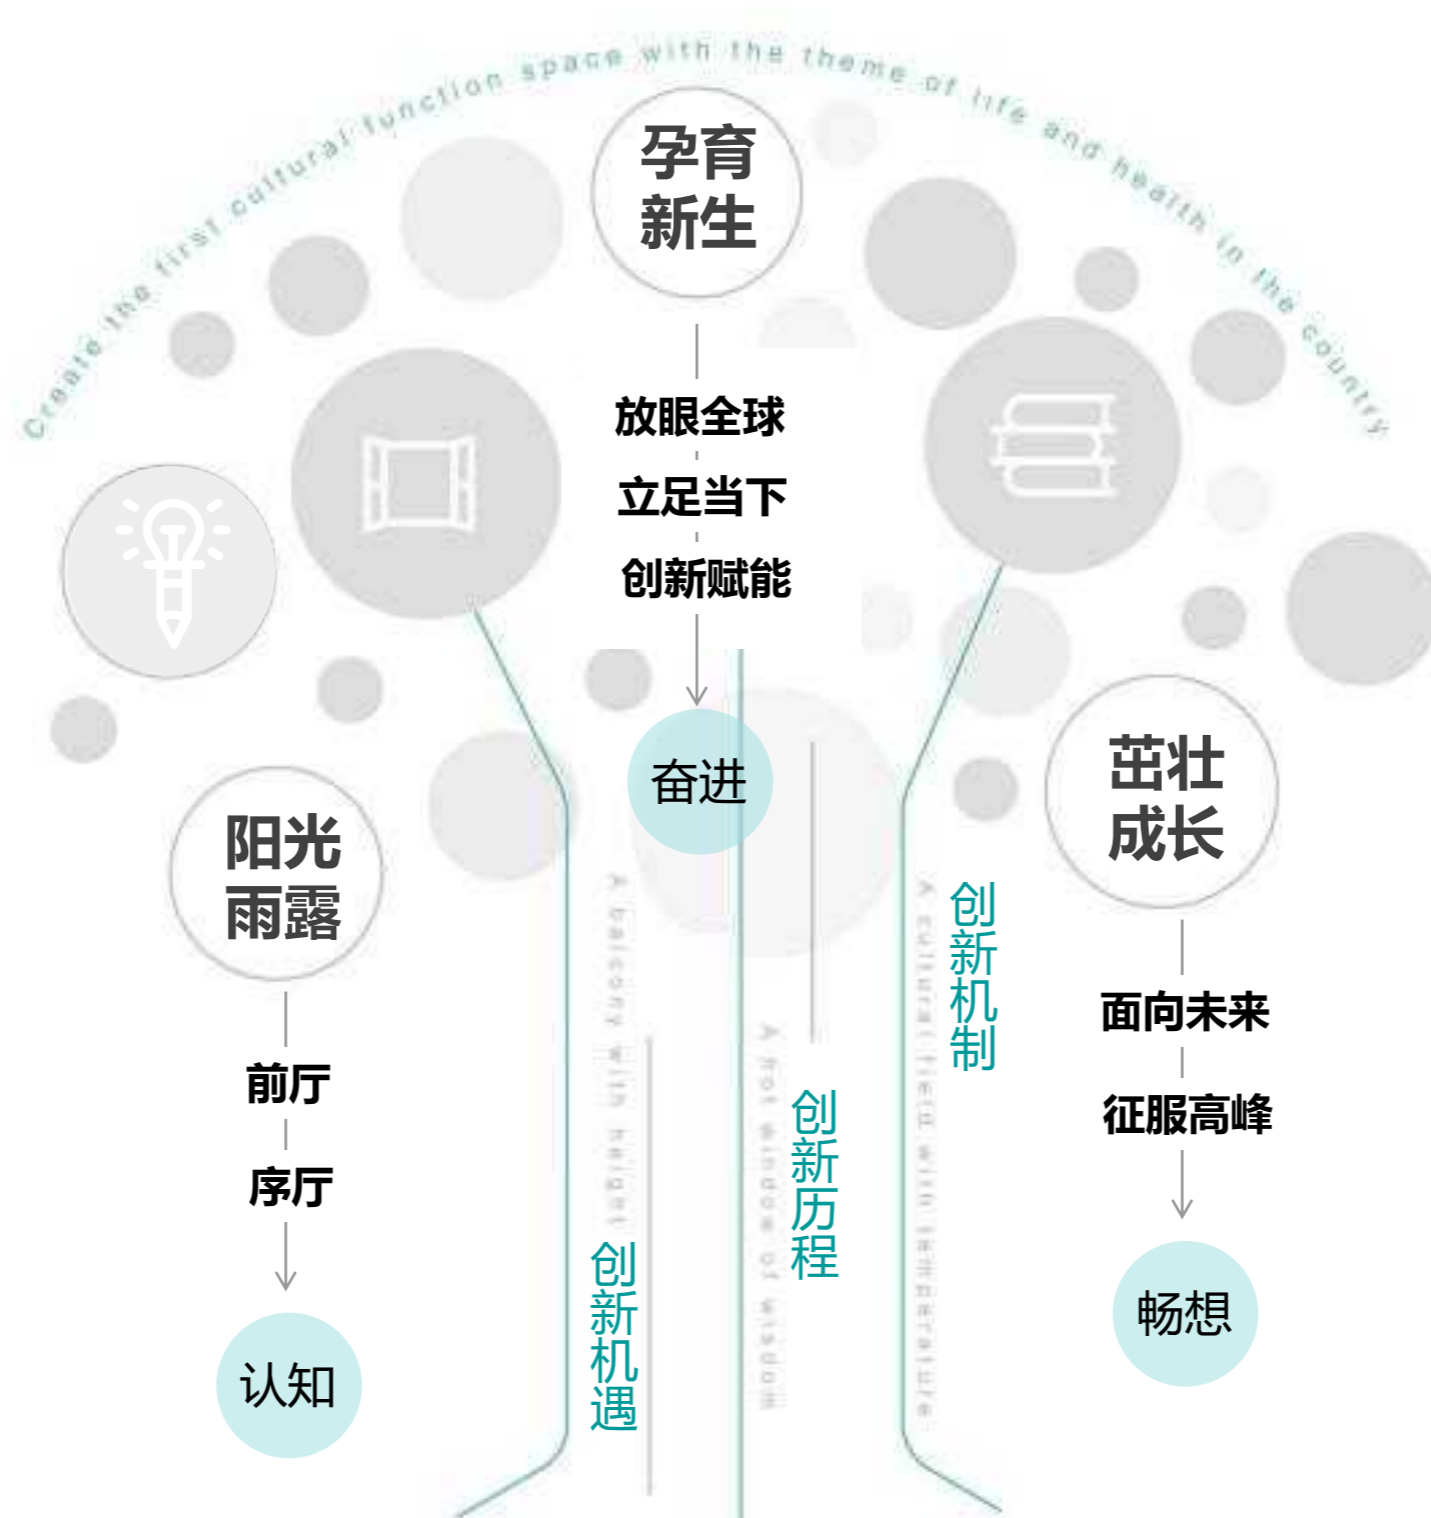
Create the first cultural function space with the theme of life and health in the country

孕育
新生

放眼全球

立足当下

创新赋能

奋进

阳光
雨露

前厅

序厅

认知

茁壮
成长

面向未来

征服高峰

畅想

A balcony with height

创新机遇

A hot window of wisdom

创新历程

A cultural field with temperature

创新机制